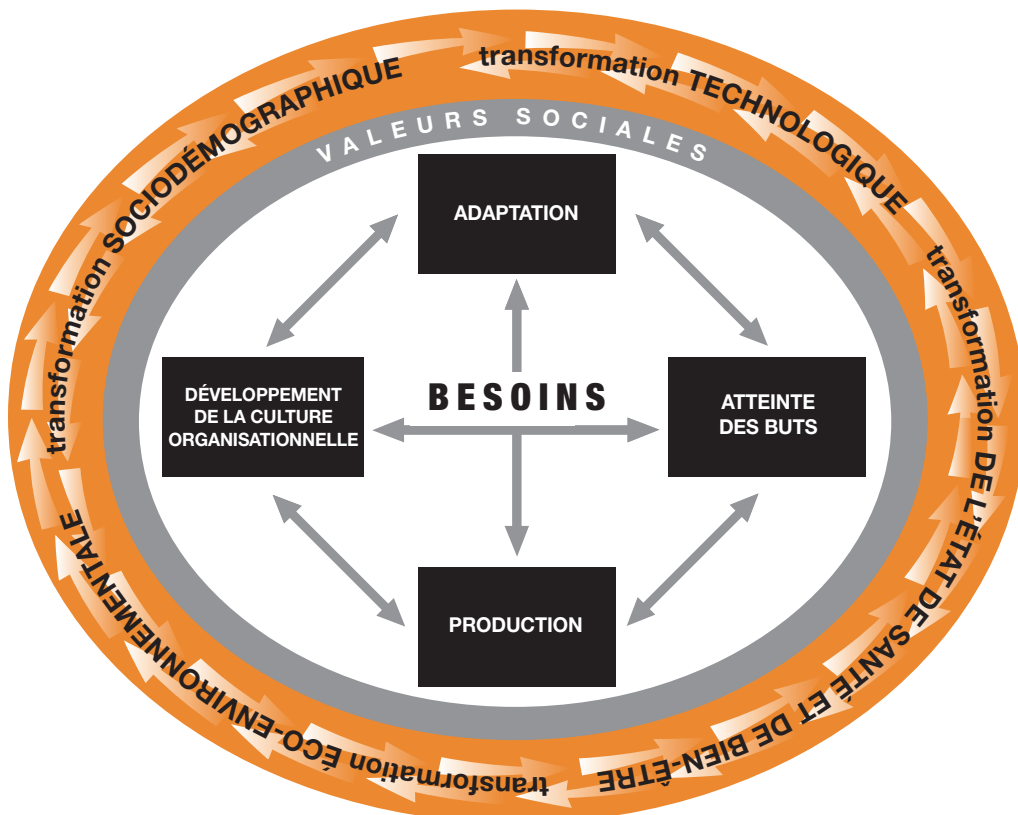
transformation TECHNOLOGIQUE

transformation DE L'ÉTAT DE SANTÉ ET DE BIEN-ÊTRE

transformation ÉCO-ENVIRONNEMENTALE

transformation SOCIODÉMOGRAPHIQUE

VALEURS SOCIALES

ADAPTATION

DÉVELOPPEMENT DE LA CULTURE ORGANISATIONNELLE

BESOINS

ATTEINTE DES BUTS

PRODUCTION